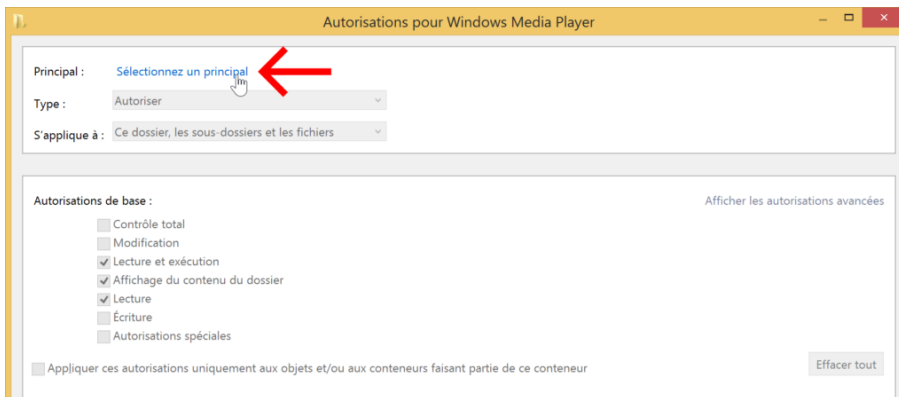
Autorisations pour Windows Media Player

Principal : Sélectionnez un principal

Type : Autoriser

S'applique à : Ce dossier, les sous-dossiers et les fichiers

Autorisations de base :

Afficher les autorisations avancées

Contrôle total

Modification

Lecture et exécution

Affichage du contenu du dossier

Lecture

Écriture

Autorisations spéciales

Appliquer ces autorisations uniquement aux objets et/ou aux conteneurs faisant partie de ce conteneur

Effacer tout